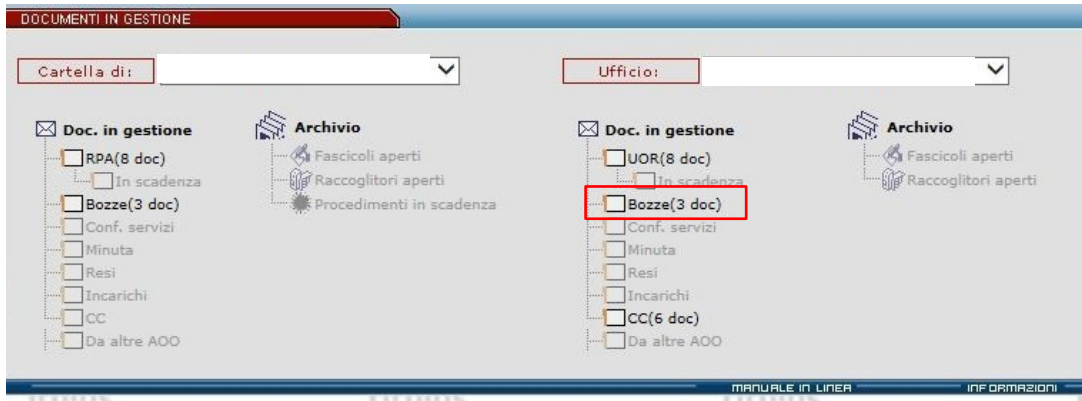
DOCUMENTI IN GESTIONE

Cartella di:

Ufficio:

Doc. in gestione
RPA(8 doc)
In scadenza
Bozze(3 doc)
Conf. servizi
Minuta
Resi
Incarichi
CC
Da altre AOO

Archivio
Fascicoli aperti
Raccoglitori aperti
Procedimenti in scadenza

Doc. in gestione
UOR(8 doc)
In scadenza
Bozze(3 doc)
Conf. servizi
Minuta
Resi
Incarichi
CC(6 doc)
Da altre AOO

Archivio
Fascicoli aperti
Raccoglitori aperti

MANUALE IN LINEA
INFORMAZIONI